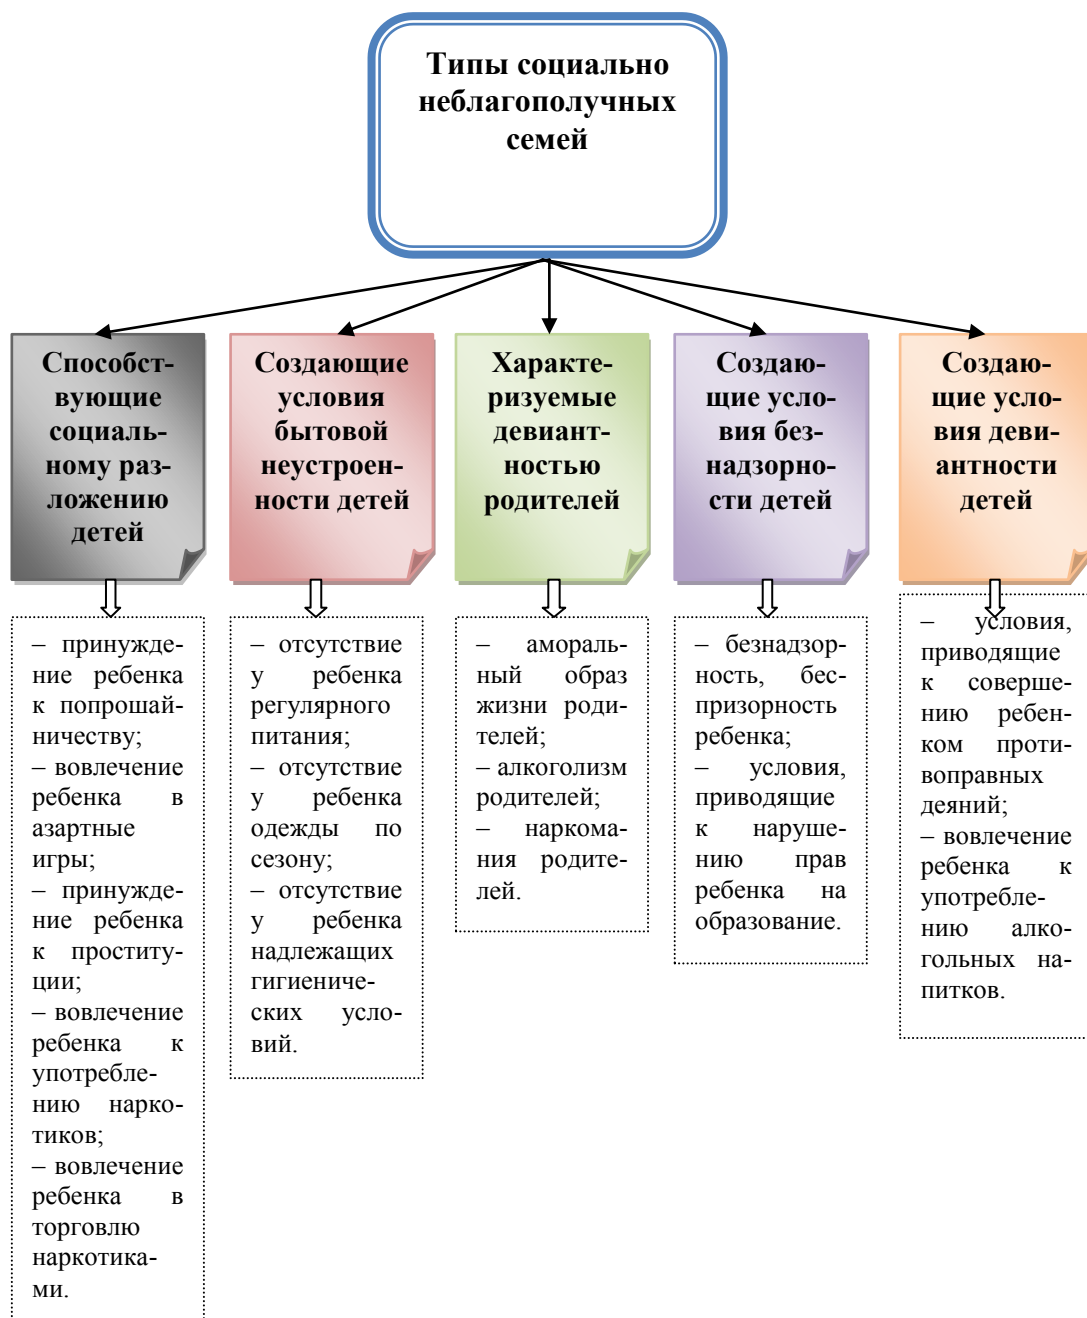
Типы социально неблагополучных семей

Способствующие социальному разложению детей

– принуждение ребенка к попрошайничеству;
– вовлечение ребенка в азартные игры;
– принуждение ребенка к проституции;
– вовлечение ребенка к употреблению наркотиков;
– вовлечение ребенка в торговлю наркотиками.

Создающие условия бытовой неустроенности детей

– отсутствие у ребенка регулярного питания;
– отсутствие у ребенка одежды по сезону;
– отсутствие у ребенка надлежащих гигиенических условий.

Характеризуемые девиантностью родителей

– аморальный образ жизни родителей;
– алкоголизм родителей;
– наркомания родителей.

Создающие условия безнадзорности детей

– безнадзорность, беспризорность ребенка;
– условия, приводящие к нарушению прав ребенка на образование.

Создающие условия девиантности детей

– условия, приводящие к совершению ребенком противоправных деяний;
– вовлечение ребенка к употреблению алкогольных напитков.